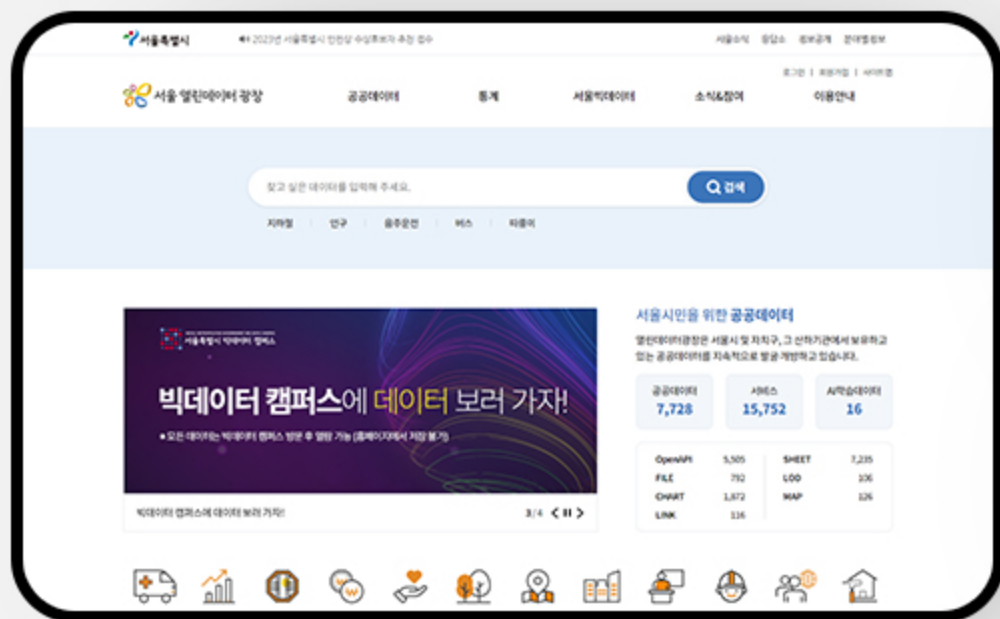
서울특별시

2023년 서울특별시 인권상 수상후보자 추천 접수

서울소식 응답소 정보공개 분야별정보

로그인 | 회원가입 | 사이트맵

서울 열린데이터 광장

공공데이터 통계 서울빅데이터 소식&참여 이용안내

찾고 싶은 데이터를 입력해 주세요.

검색

지하철 인구 음주운전 버스 따릉이

서울특별시 빅데이터 캠퍼스

빅데이터 캠퍼스에 데이터 보러 가자!

• 모든 데이터는 빅데이터 캠퍼스 방문 후 열람 가능 (홈페이지에서 저장 불가)

빅데이터 캠퍼스에 데이터 보러 가자!

3/4

서울시민을 위한 공공데이터

열린데이터광장은 서울시 및 자치구, 그 산하기관에서 보유하고 있는 공공데이터를 지속적으로 발굴·개방하고 있습니다.

| 공공데이터 | 서비스 | AI학습데이터 |
|---|---|---|
| 7,728 | 15,752 | 16 |

| | | | |
|---|---|---|---|
| OpenAPI | 5,505 | SHEET | 7,235 |
| FILE | 792 | LOD | 106 |
| CHART | 1,872 | MAP | 126 |
| LINK | 116 | | |